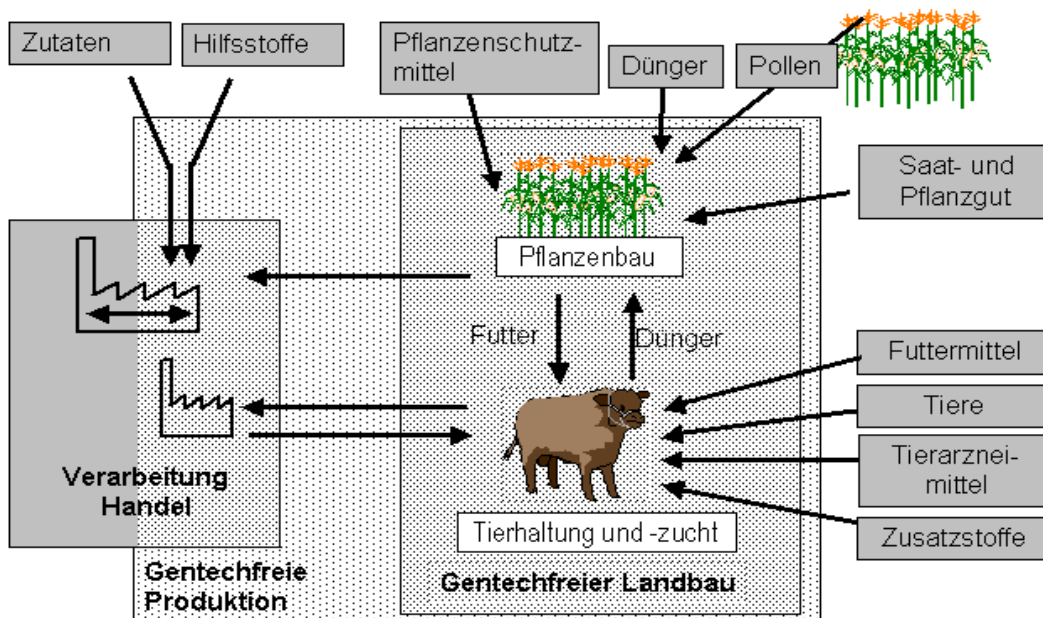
Zutaten

Hilfsstoffe

Pflanzenschutzmittel

Dünger

Pollen

Saat- und Pflanzgut

Pflanzenbau

Futter

Dünger

Futtermittel

Tiere

Tierarzneimittel

Zusatzstoffe

Tierhaltung und -zucht

Verarbeitung Handel

Gentechfreie Produktion

Gentechfreier Landbau